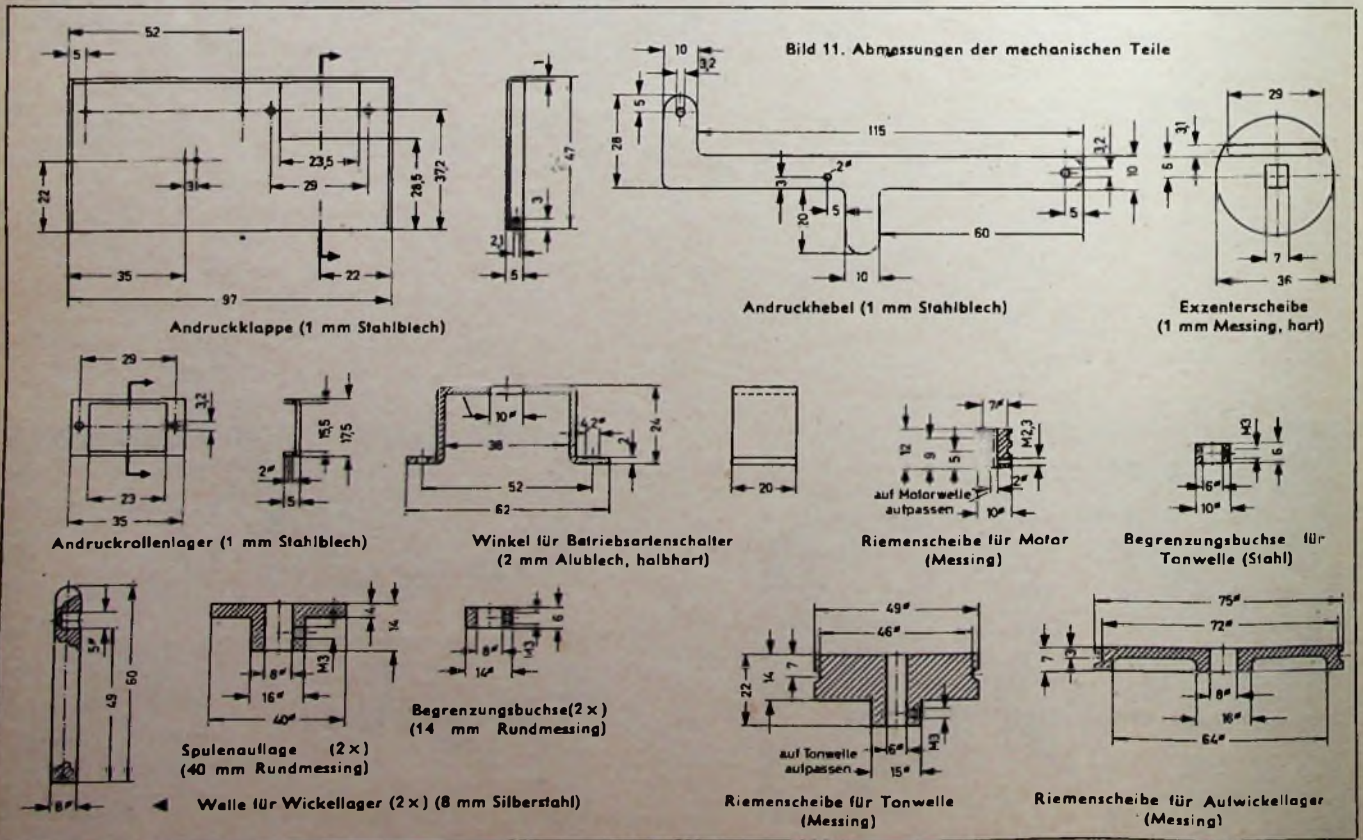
Bild 11. Abmessungen der mechanischen Teile

52
5
22
3
23,5
29
28,5
37,2
35
22
97
Andruckklappe (1 mm Stahlblech)

47
3
2,1
5

10
3,2
5
28
115
3,2
10
2⌀
3
5
20
60
10
5
Andruckhebel (1 mm Stahlblech)

29
3,1
6
7
36
Exzenterscheibe (1 mm Messing, hart)

29
3,2
23
35
Andruckrollenlager (1 mm Stahlblech)

15,5
17,5
2⌀
5

10⌀
4,2⌀
2
24
38
52
62
Winkel für Betriebsartenschalter (2 mm Alublech, halbhart)

20

7⌀
M2,3
12
9
5
2⌀
auf Motorwelle aufpassen
10⌀
Riemenscheibe für Motor (Messing)

M3
6
6⌀
10⌀
Begrenzungsbuchse für Tonwelle (Stahl)

5⌀
49
60
8⌀
Welle für Wickellager (2×) (8 mm Silberstahl)

4
14
8⌀
M3
16⌀
40⌀
Spulenauflage (2×) (40 mm Rundmessing)

6
8⌀
M3
14⌀
Begrenzungsbuchse(2×) (14 mm Rundmessing)

49⌀
46⌀
22
14
7
auf Tonwelle aufpassen
6⌀
15⌀
M3
Riemenscheibe für Tonwelle (Messing)

75⌀
72⌀
7
3
8⌀
16⌀
64⌀
Riemenscheibe für Aufwickellager (Messing)